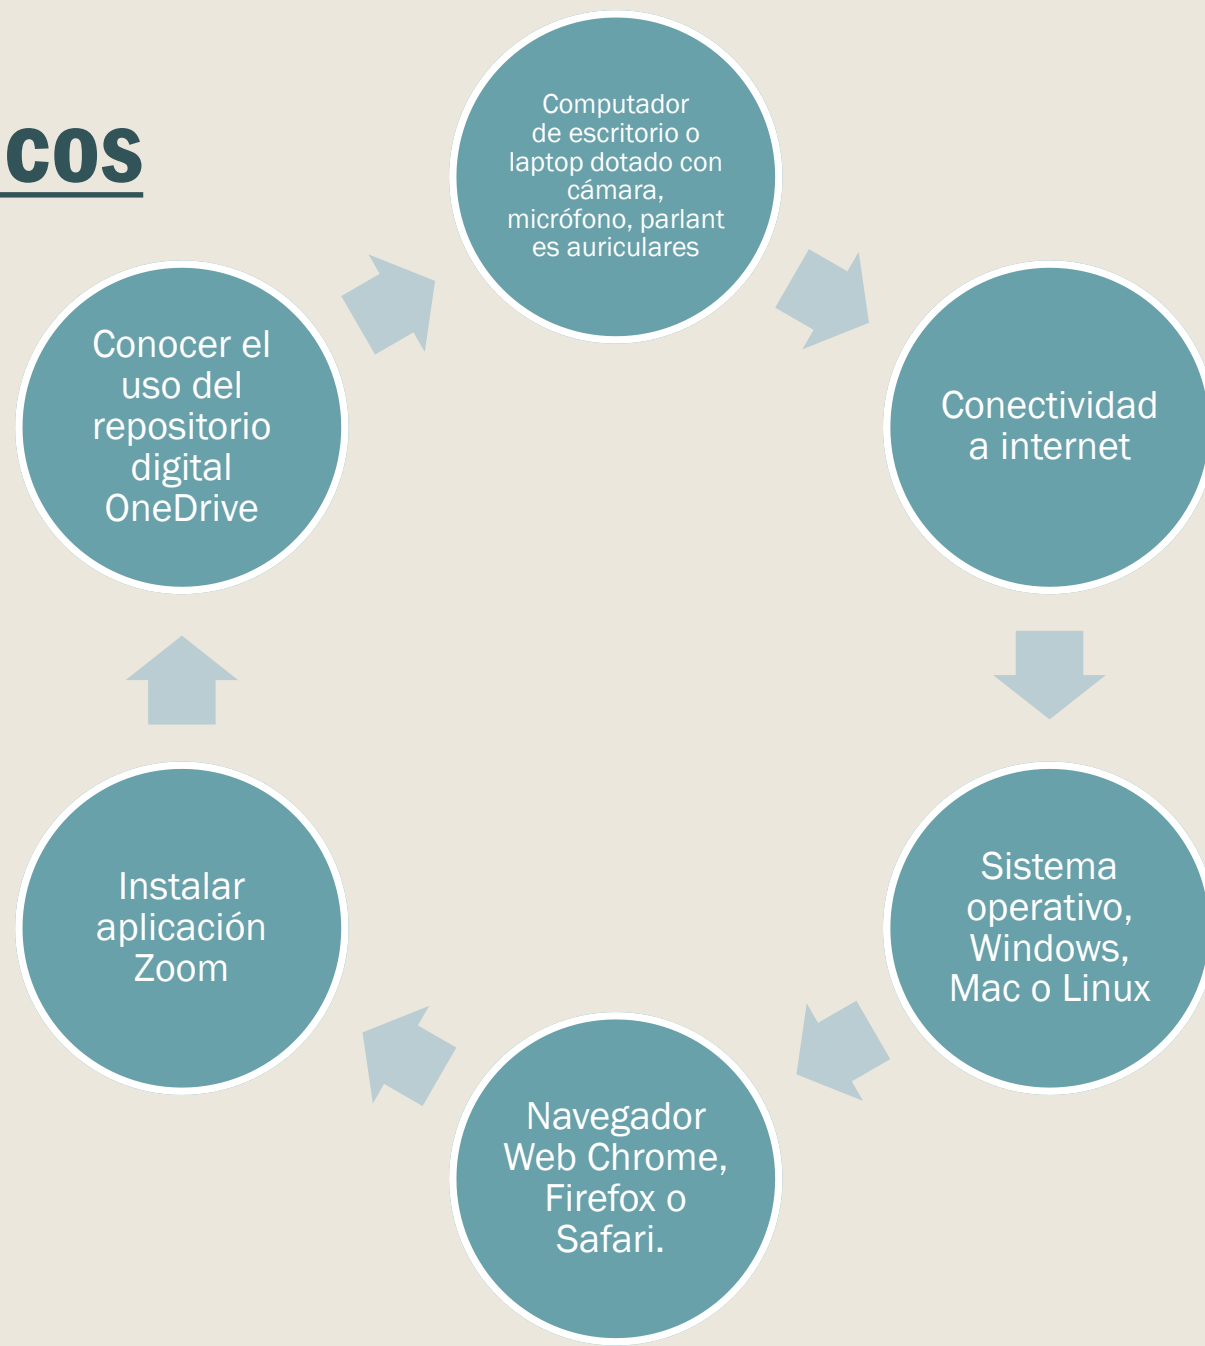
cos

Computador de escritorio o laptop dotado con cámara, micrófono, parlant es auriculares

Conectividad a internet

Sistema operativo, Windows, Mac o Linux

Navegador Web Chrome, Firefox o Safari.

Instalar aplicación Zoom

Conocer el uso del repositorio digital OneDrive